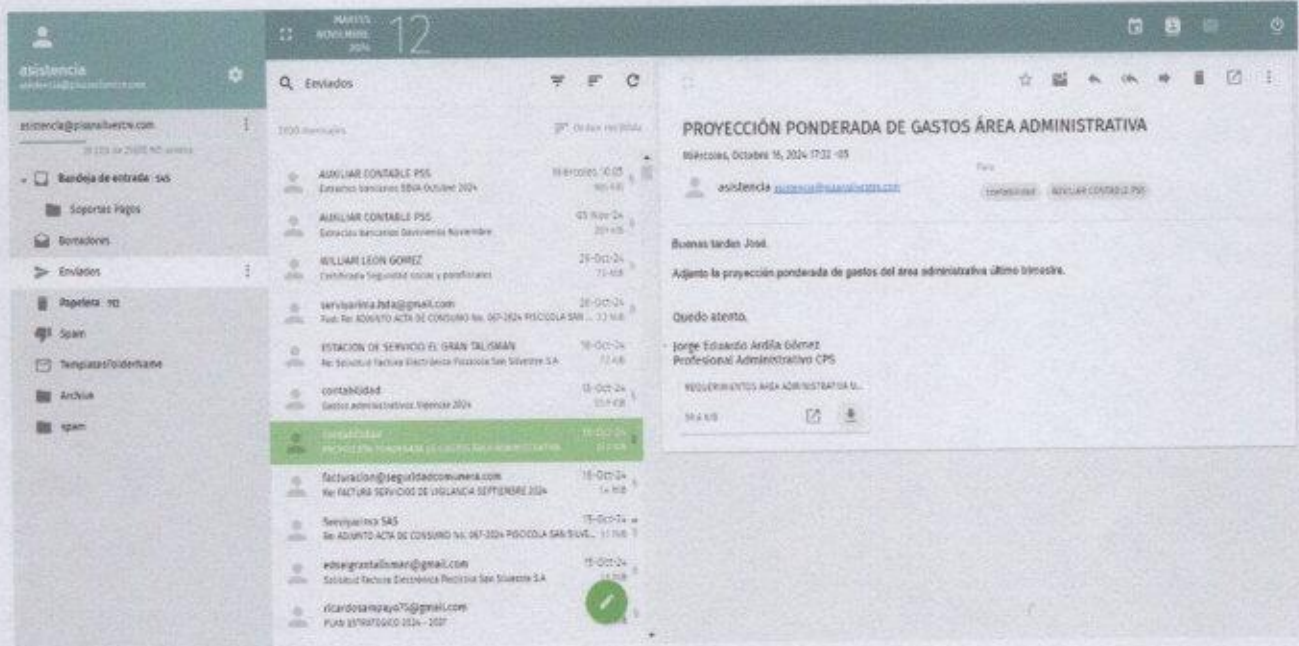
asistencia
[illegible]

MARTES
NOVIEMBRE
2024
12

asistencia@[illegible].com
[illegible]

Bandeja de entrada 545
Soportes Pagos
Borradores
Enviados
Papelera 113
Spam
Templates/foldername
Archive
spam

Enviados

1000 mensajes
Orden recibido

AUXILIAR CONTABLE PSS
Extractos bancarios BBVA Octubre 2024
Miércoles 10:03
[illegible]

AUXILIAR CONTABLE PSS
Extractos bancarios Davivienda Noviembre
05-Nov-24
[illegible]

WILLIAM LEON GOMEZ
Certificado Seguridad social y parafiscales
29-Oct-24
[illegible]

serviparima.lsda@gmail.com
Fwd: Re: ADJUNTO ACTA DE CONSUMO No. 067-2024 PISCICOLA SAN ...
28-Oct-24
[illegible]

ESTACION DE SERVICIO EL GRAN TALISMAN
Re: Solicitud factura Electrónica Piscicola San Silvestre S.A
18-Oct-24
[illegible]

contabilidad
Gastos administrativos Vigencia 2024
18-Oct-24
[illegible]

contabilidad
PROYECCIÓN PONDERADA DE GASTOS ÁREA ADMINISTRATIVA
16-Oct-24
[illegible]

facturacion@seguridadcomunera.com
Re: FACTURA SERVICIO DE VIGILANCIA SEPTIEMBRE 2024
16-Oct-24
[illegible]

Serviparima SAS
Re: ADJUNTO ACTA DE CONSUMO No. 067-2024 PISCICOLA SAN SILVE...
15-Oct-24
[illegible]

edsegrantalisman@gmail.com
Solicitud factura Electrónica Piscicola San Silvestre S.A
15-Oct-24
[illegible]

ricardosampayo75@gmail.com
PLAN ESTRATEGICO 2024 - 2027

PROYECCIÓN PONDERADA DE GASTOS ÁREA ADMINISTRATIVA
Miércoles, Octubre 16, 2024 17:32 -05
asistencia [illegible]
Para
contabilidad AUXILIAR CONTABLE PSS

Buenas tardes José.

Adjunto la proyección ponderada de gastos del área administrativa último trimestre.

Quedo atento.

Jorge Eduardo Ardila Gómez
Profesional Administrativo CPS

REQUERIMIENTOS ÁREA ADMINISTRATIVA U...
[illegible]